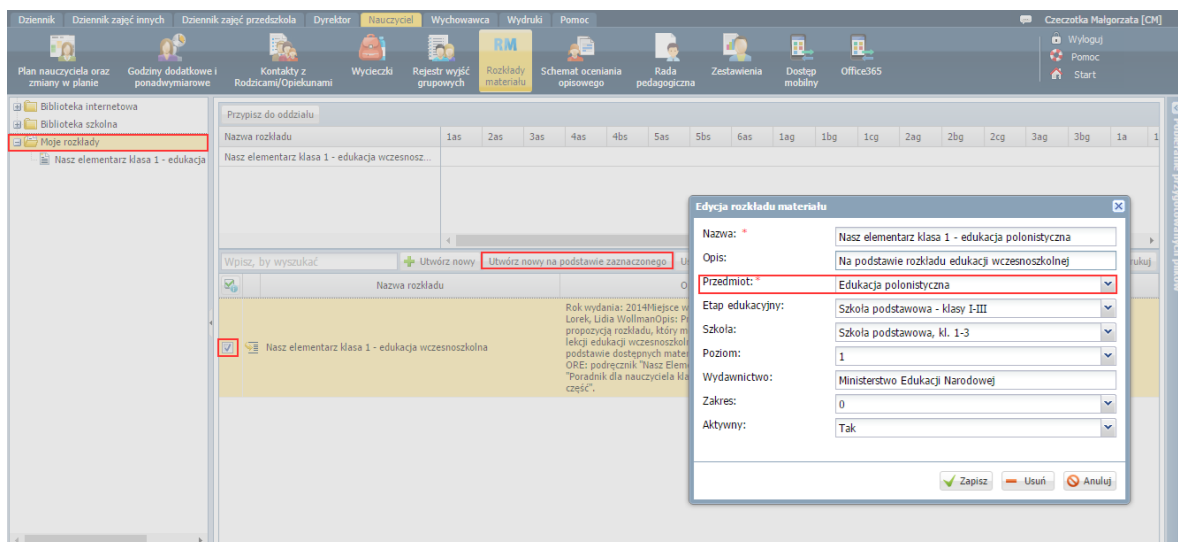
Dziennik | Dziennik zajęć innych | Dziennik zajęć przedszkola | Dyrektor | Nauczyciel | Wychowawca | Wydruki | Pomoc

Czeczotka Małgorzata [CM]

Plan nauczyciela oraz zmiany w planie
Godziny dodatkowe i ponadwymiarowe
Kontakty z Rodzicami/Opiekunami
Wycieczki
Rejestr wyjść grupowych
RM Rozkłady materiału
Schemat oceniania opisowego
Rada pedagogiczna
Zestawienia
Dostęp mobilny
Office365

Wyloguj
Pomoc
Start

Biblioteka internetowa
Biblioteka szkolna
Moje rozkłady
Nasz elementarz klasa 1 - edukacja

Przypisz do oddziału

| Nazwa rozkładu | 1as | 2as | 3as | 4as | 4bs | 5as | 5bs | 6as | 1ag | 1bg | 1cg | 2ag | 2bg | 2cg | 3ag | 3bg | 1a |
|---|---|---|---|---|---|---|---|---|---|---|---|---|---|---|---|---|---|
| Nasz elementarz klasa 1 - edukacja wczesnosz... | | | | | | | | | | | | | | | | | |

Wpisz, by wyszukać
Utwórz nowy
Utwórz nowy na podstawie zaznaczonego
U
rukuj

Nazwa rozkładu
O

Nasz elementarz klasa 1 - edukacja wczesnoszkolna
Rok wydania: 2014Miejsce w Lorek, Lidia WollmanOpis: P propozycją rozkładu, który m lekcji edukacji wczesnoszkol podstawie dostępnych mater ORE: podręcznik "Nasz Elem "Poradnik dla nauczyciela kla część".

Edycja rozkładu materiału
Nazwa: * Nasz elementarz klasa 1 - edukacja polonistyczna
Opis: Na podstawie rozkładu edukacji wczesnoszkolnej
Przedmiot: * Edukacja polonistyczna
Etap edukacyjny: Szkoła podstawowa - klasy I-III
Szkoła: Szkoła podstawowa, kl. 1-3
Poziom: 1
Wydawnictwo: Ministerstwo Edukacji Narodowej
Zakres: 0
Aktywny: Tak

Zapisz
Usuń
Anuluj

Pokaż panel przydzielania planów